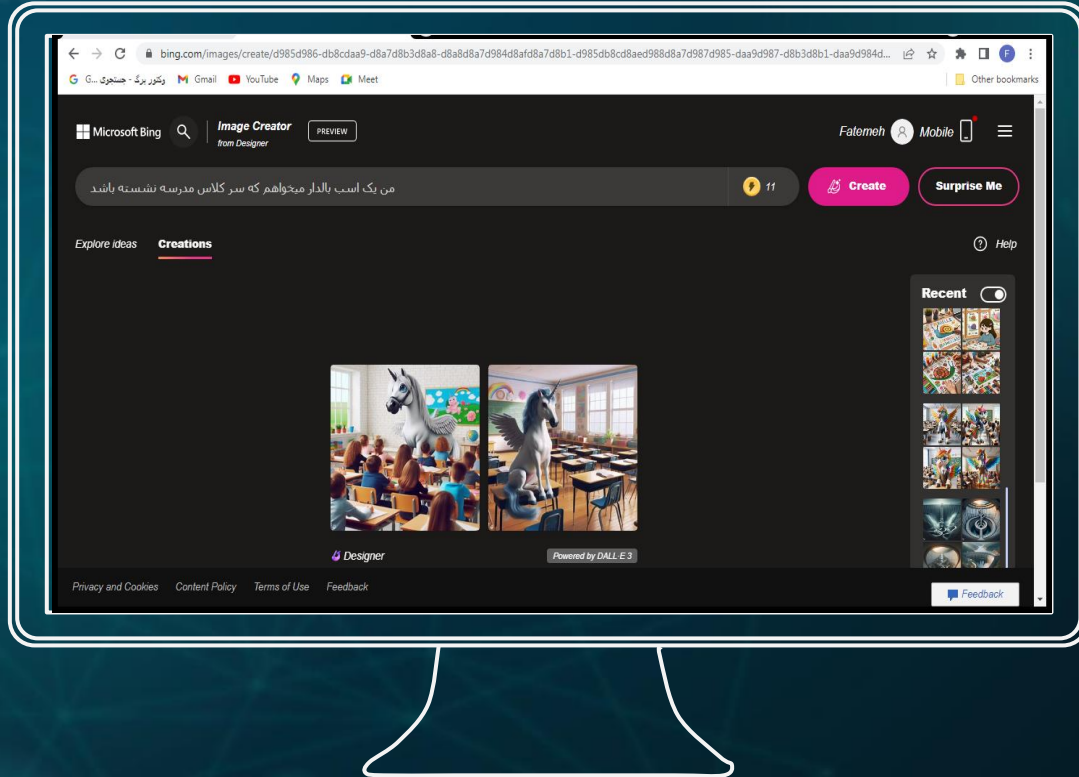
bing.com/images/create/d985d986-db8cdaa9-d8a7d8b3d8a8-d8a8d8a7d984d8afd8a7d8b1-d985db8cd8aed988d8a7d987d985-daa9d987-d8b3d8b1-daa9d984d...

G ...G وکتور برگ - جستجوی  Gmail  YouTube  Maps  Meet  Other bookmarks

Microsoft Bing  Image Creator from Designer  PREVIEW

Fatemeh  Mobile

من یک اسب بالدار میخواهم که سر کلاس مدرسه نشسته باشد

11  Create  Surprise Me

Explore ideas  Creations

Help

Recent

Designer

Powered by DALL E 3

Privacy and Cookies  Content Policy  Terms of Use  Feedback

Feedback